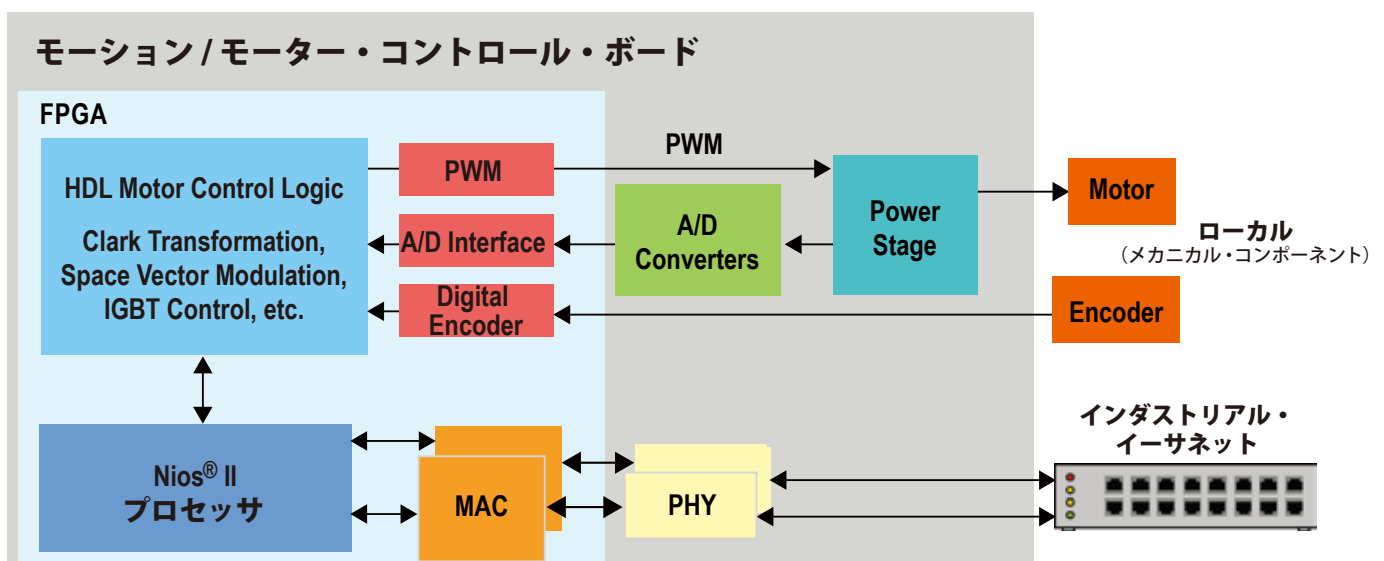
モーション / モーター・コントロール・ボード

FPGA

HDL Motor Control Logic

Clark Transformation, Space Vector Modulation, IGBT Control, etc.

PWM

A/D Interface

Digital Encoder

PWM

A/D Converters

Power Stage

Motor

ローカル
（メカニカル・コンポーネント）

Encoder

Nios® II
プロセッサ

MAC

PHY

インダストリアル・
イーサネット